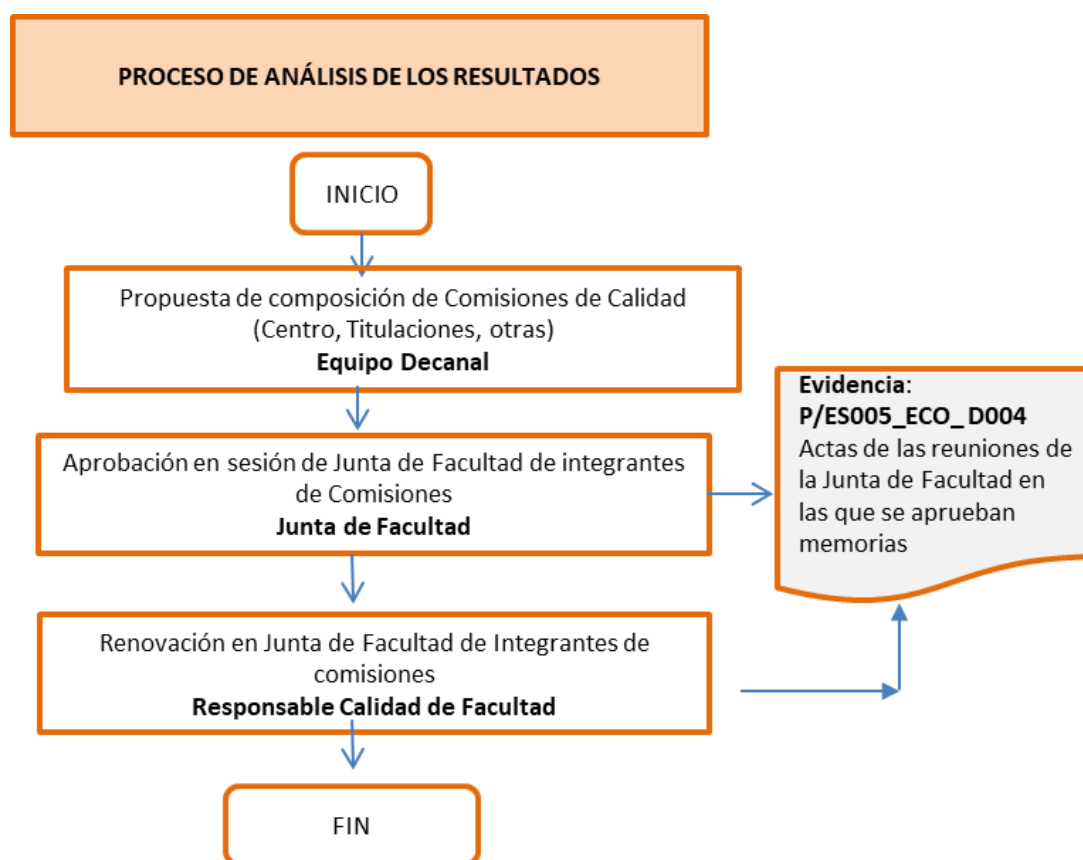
PROCESO DE ANÁLISIS DE LOS RESULTADOS

INICIO

Propuesta de composición de Comisiones de Calidad (Centro, Titulaciones, otras)
**Equipo Decanal**

Aprobación en sesión de Junta de Facultad de integrantes de Comisiones
**Junta de Facultad**

Evidencia:
P/ES005_ECO_ D004
Actas de las reuniones de la Junta de Facultad en las que se aprueban memorias

Renovación en Junta de Facultad de Integrantes de comisiones
**Responsable Calidad de Facultad**

FIN